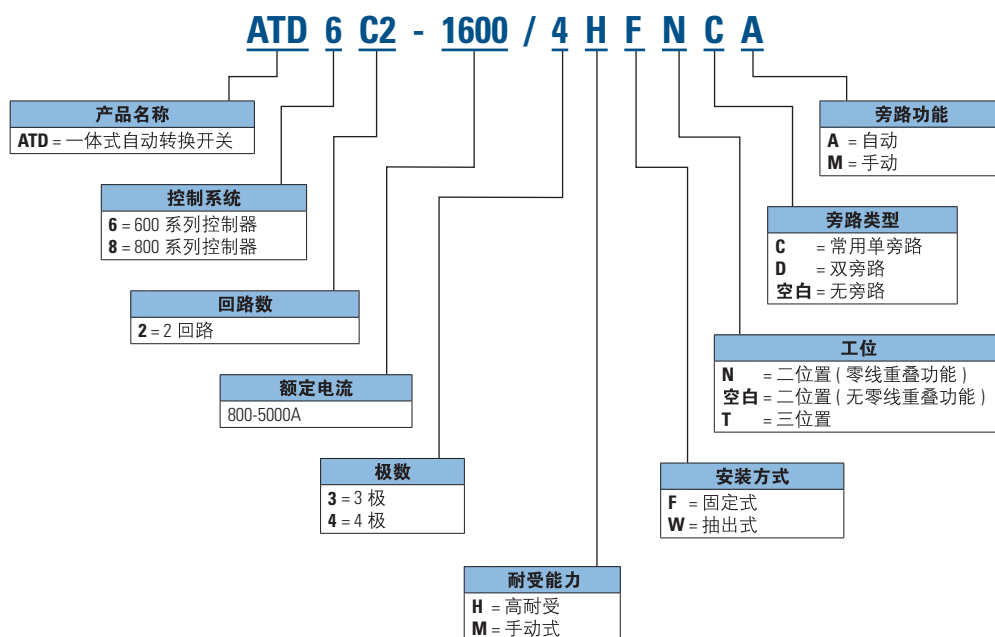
ATD 6 C2 - 1600 / 4 H F N C A

产品名称
ATD = 一体式自动转换开关

控制系统
6 = 600 系列控制器
8 = 800 系列控制器

回路数
2 = 2 回路

额定电流
800-5000A

极数
3 = 3 极
4 = 4 极

耐受能力
H = 高耐受
M = 手动式

安装方式
F = 固定式
W = 抽出式

工位
N = 二位置（零线重叠功能）
空白 = 二位置（无零线重叠功能）
T = 三位置

旁路类型
C = 常用单旁路
D = 双旁路
空白 = 无旁路

旁路功能
A = 自动
M = 手动